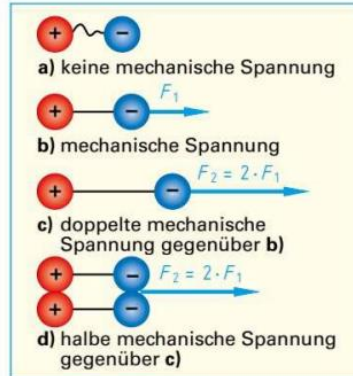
+ −
a) keine mechanische Spannung

+ − $F_1$
b) mechanische Spannung

+ − $F_2 = 2 \cdot F_1$
c) doppelte mechanische Spannung gegenüber b)

+ + − − $F_2 = 2 \cdot F_1$
d) halbe mechanische Spannung gegenüber c)